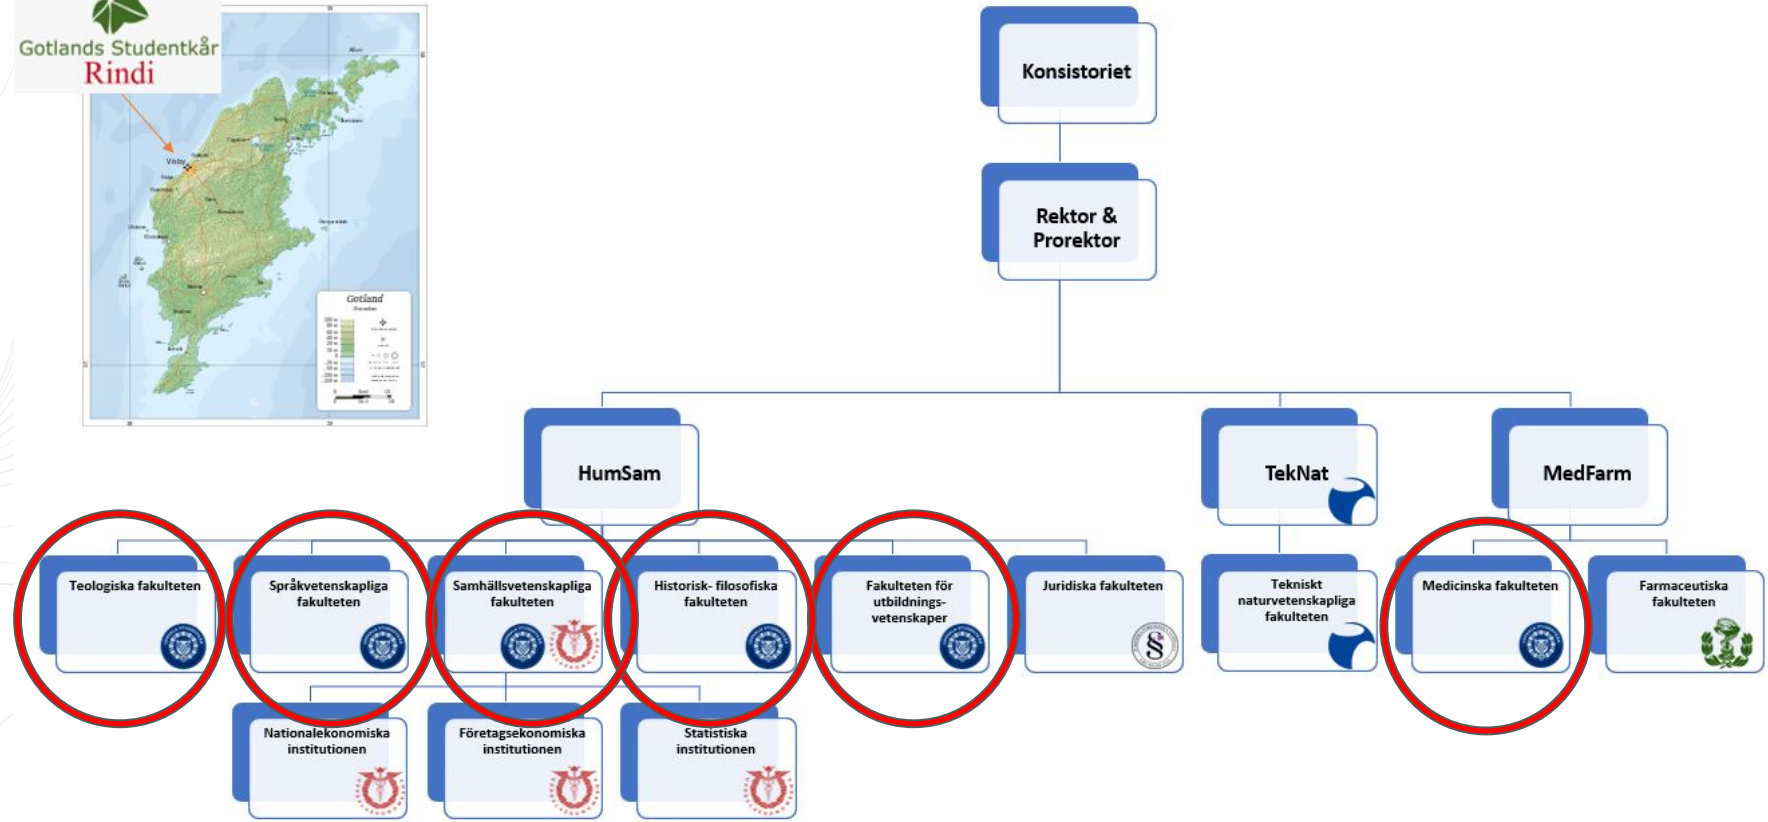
Gotlands Studentkår
Rindi

Visby

Gotland

Konsistoriet

Rektor & Prorektor

HumSam

TekNat

MedFarm

Teologiska fakulteten

Språkvetenskapliga fakulteten

Samhällsvetenskapliga fakulteten

Historisk- filosofiska fakulteten

Fakulteten för utbildnings-vetenskaper

Juridiska fakulteten

Tekniskt naturvetenskapliga fakulteten

Medicinska fakulteten

Farmaceutiska fakulteten

Nationalekonomiska institutionen

Företagsekonomiska institutionen

Statistiska institutionen